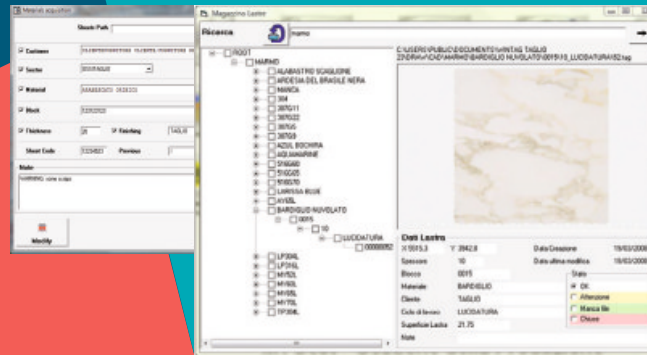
Materiali acquisition

Sheet Path

Customer

Sector

Material

Block

Thickness 2l Finishing

Sheet Code Previous

Note

WARNING: some scraps

Modify

Magazzino Lastre

Ricerca marmo

C:\USERS\PUBLIC\DOCUMENTS\WINTAG TAGLIO 2D\DRAW\CAD\MARMO\BARDIGLIO NUVOLATO\0015\10_LUCIDATURA\0000052.tag

ROOT
MARMO
ALABASTRO SCAGLIONE
ARDESIA DEL BRASILE NERA
MARIA
304
387G11
387G22
387G5
387G9
AZUL BOCHIRA
AQUAMARINE
SNG665
516G05
918570
LARISSA BLUE
AYERL
BARDIGLIO NUVOLATO
0015
10
LUCIDATURA
0000052
LP30BL
LP35BL
MY55L
MY65L
MY65L
MY70L
TP30BL

Dati Lastra
X 5515.3 Y 3942.8
Spessore 10
Blocco 0015
Materiale BARDIGLIO
Cliente TAGLIO
Ciclo di lavoro LUCIDATURA
Superficie Lastra 21.75
Note

Data Creazione 19/03/2008
Data ultima modifica 19/03/2008

Stato
OK
Attenzione
Manca file
Chiuso